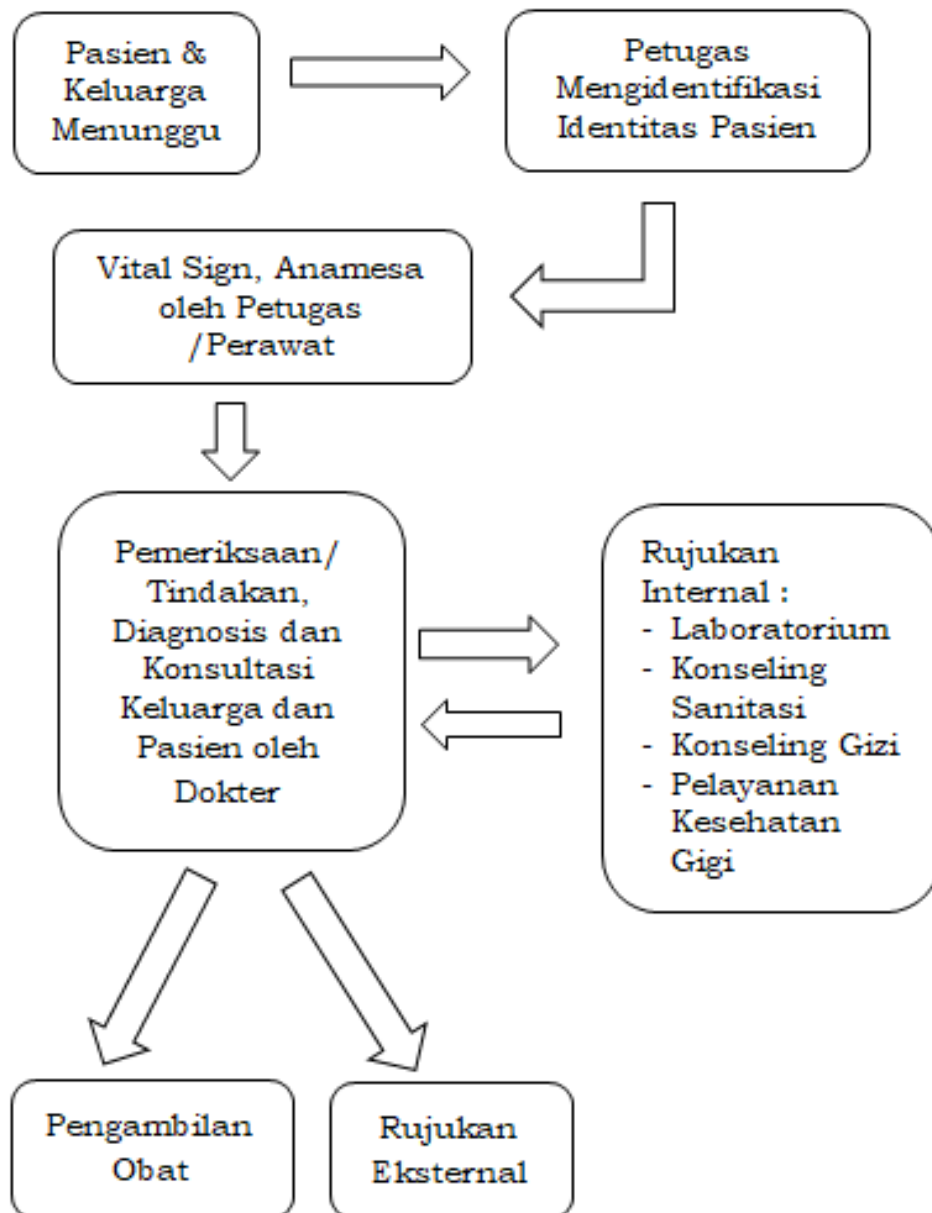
Pasien & Keluarga Menunggu

Petugas Mengidentifikasi Identitas Pasien

Vital Sign, Anamesa oleh Petugas /Perawat

Pemeriksaan/ Tindakan, Diagnosis dan Konsultasi Keluarga dan Pasien oleh Dokter

Rujukan Internal :
- Laboratorium
- Konseling Sanitasi
- Konseling Gizi
- Pelayanan Kesehatan Gigi

Pengambilan Obat

Rujukan Eksternal